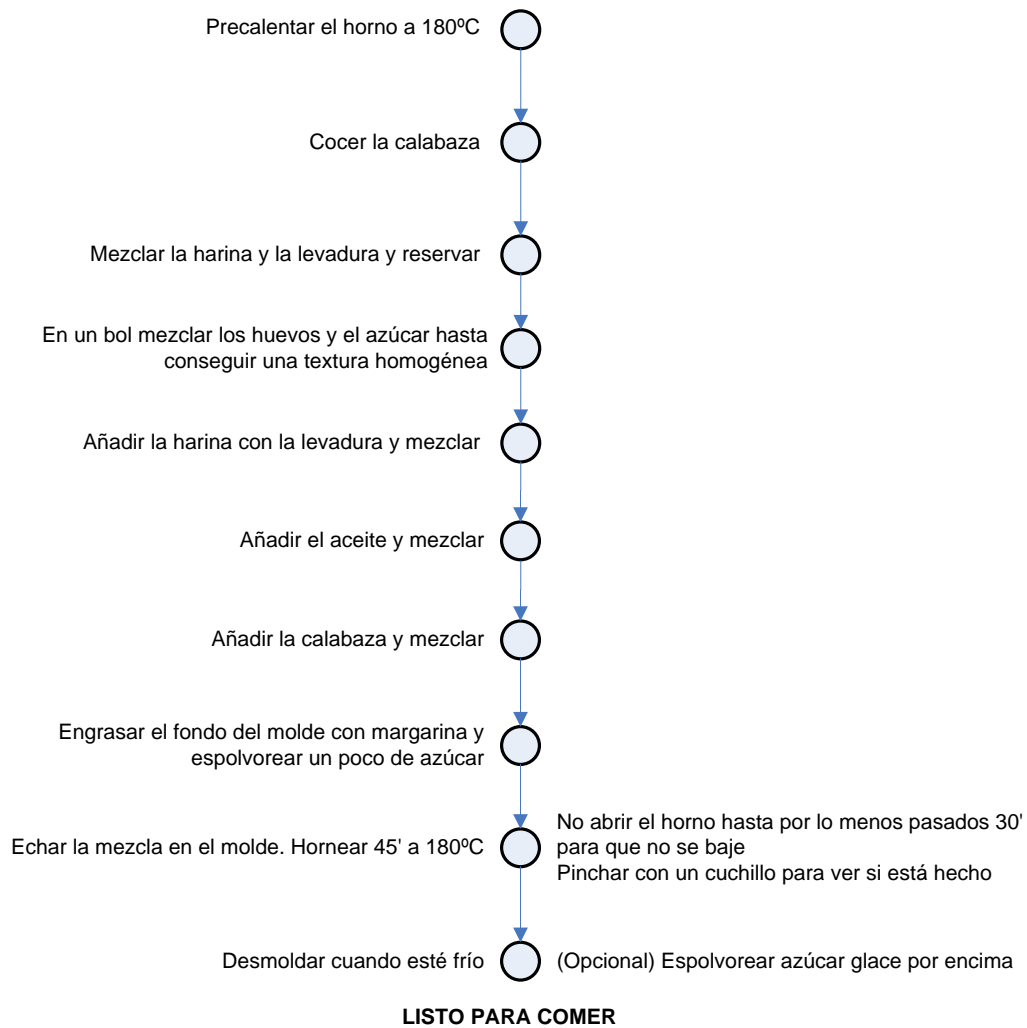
Precalentar el horno a 180ºC

Cocer la calabaza

Mezclar la harina y la levadura y reservar

En un bol mezclar los huevos y el azúcar hasta conseguir una textura homogénea

Añadir la harina con la levadura y mezclar

Añadir el aceite y mezclar

Añadir la calabaza y mezclar

Engrasar el fondo del molde con margarina y espolvorear un poco de azúcar

Echar la mezcla en el molde. Hornear 45' a 180ºC

No abrir el horno hasta por lo menos pasados 30' para que no se baje
Pinchar con un cuchillo para ver si está hecho

Desmoldar cuando esté frío

(Opcional) Espolvorear azúcar glace por encima

LISTO PARA COMER